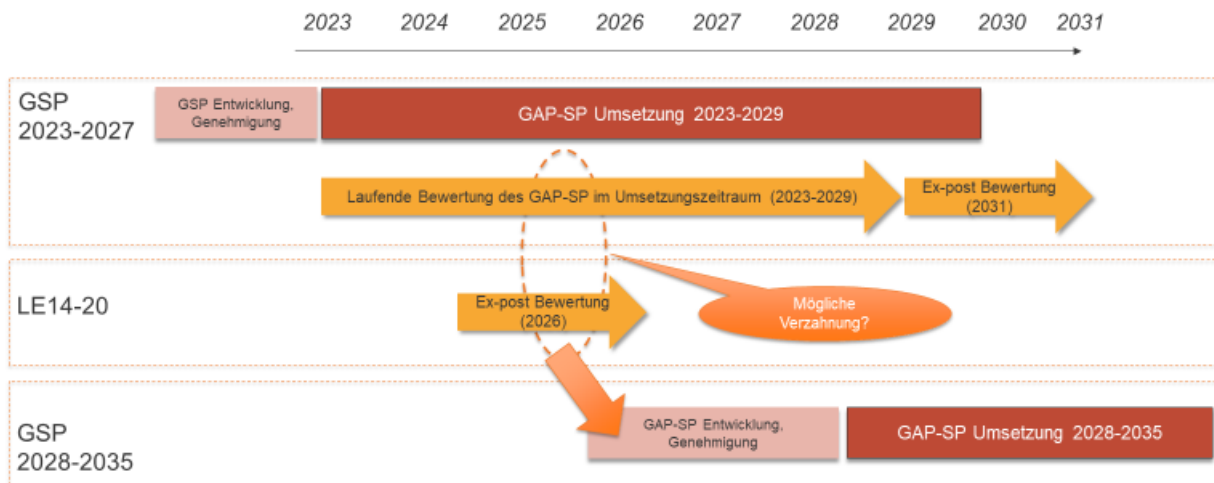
2023 2024 2025 2026 2027 2028 2029 2030 2031

GSP 2023-2027

GSP Entwicklung, Genehmigung

GAP-SP Umsetzung 2023-2029

Laufende Bewertung des GAP-SP im Umsetzungszeitraum (2023-2029)

Ex-post Bewertung (2031)

LE14-20

Ex-post Bewertung (2026)

Mögliche Verzahnung?

GSP 2028-2035

GAP-SP Entwicklung, Genehmigung

GAP-SP Umsetzung 2028-2035